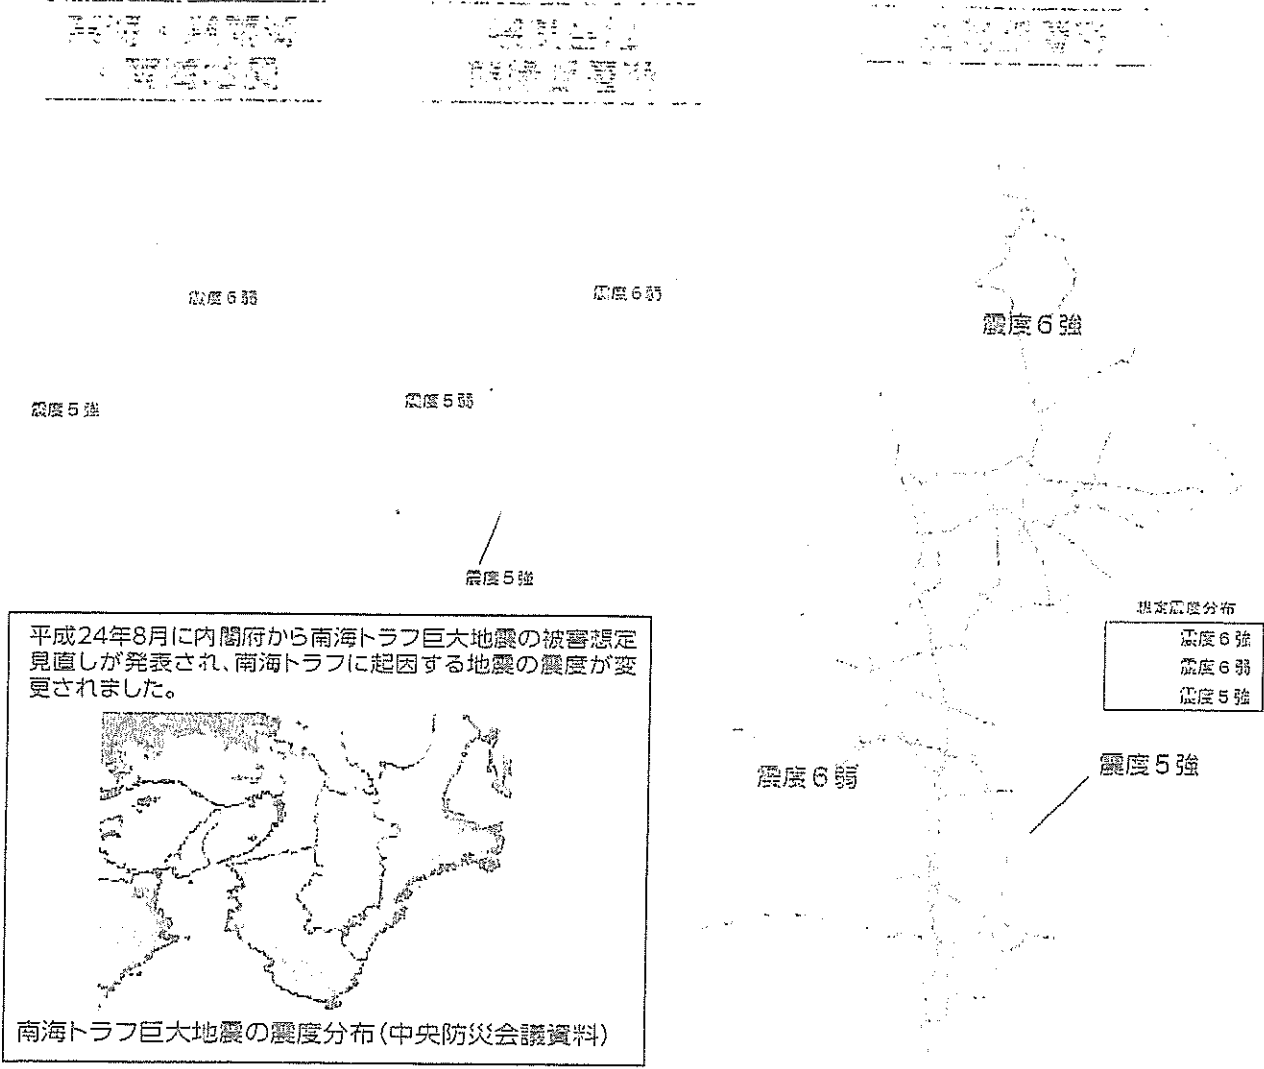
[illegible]

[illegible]

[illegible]

震度6弱

震度6弱

震度5強

震度5弱

震度5強

平成24年8月に内閣府から南海トラフ巨大地震の被害想定見直しが発表され、南海トラフに起因する地震の震度が変更されました。

南海トラフ巨大地震の震度分布(中央防災会議資料)

震度6強

想定震度分布
震度6強
震度6弱
震度5強

震度6弱

震度5強